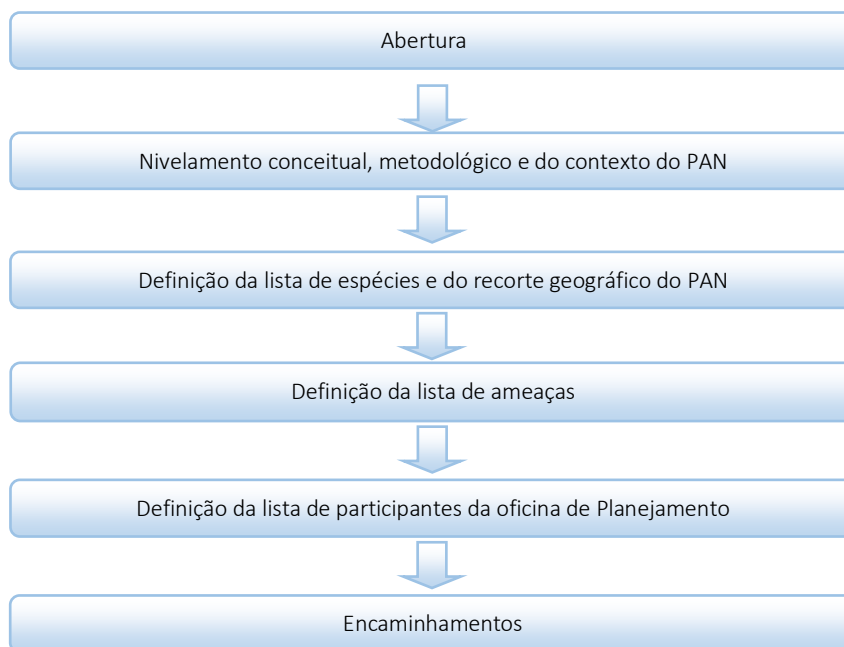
Abertura

Nivelamento conceitual, metodológico e do contexto do PAN

Definição da lista de espécies e do recorte geográfico do PAN

Definição da lista de ameaças

Definição da lista de participantes da oficina de Planejamento

Encaminhamentos